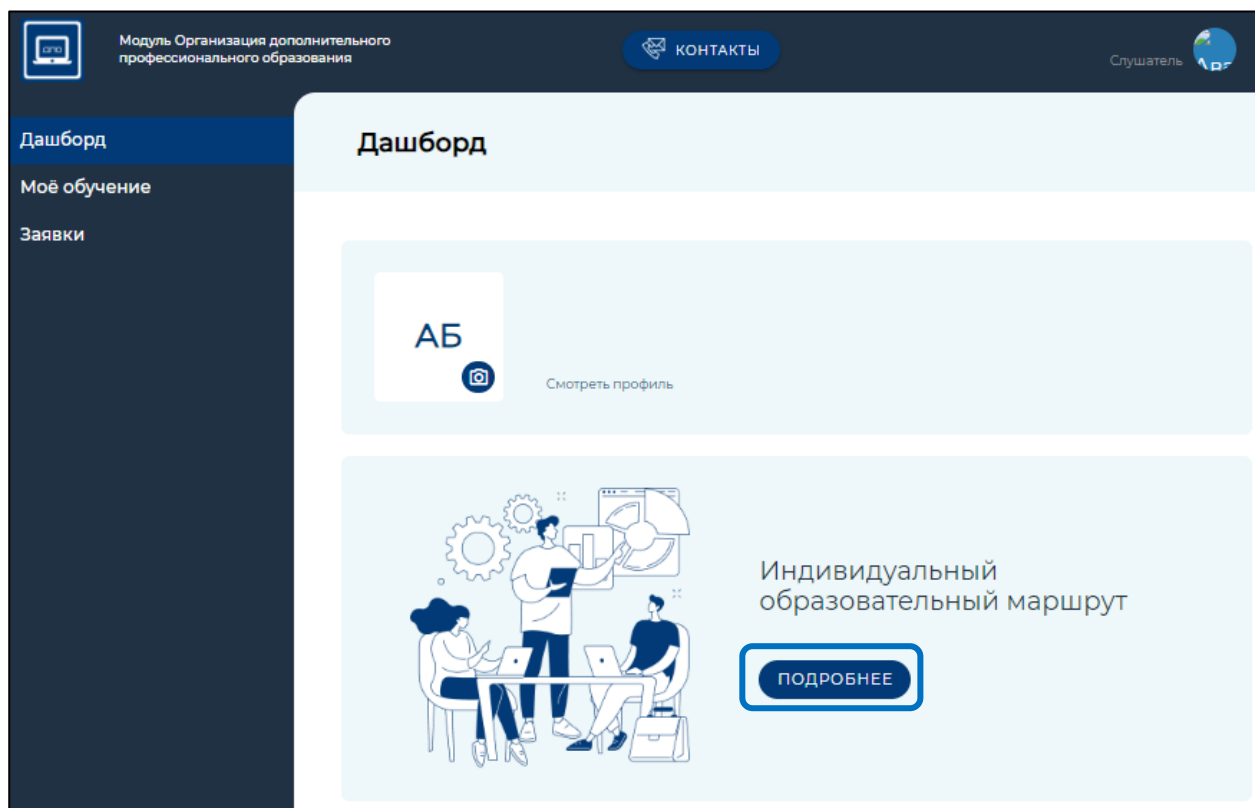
ДПО

Модуль Организация дополнительного профессионального образования

КОНТАКТЫ

Слушатель

Дашборд

Моё обучение

Заявки

Дашборд

АБ

Смотреть профиль

Индивидуальный образовательный маршрут

ПОДРОБНЕЕ